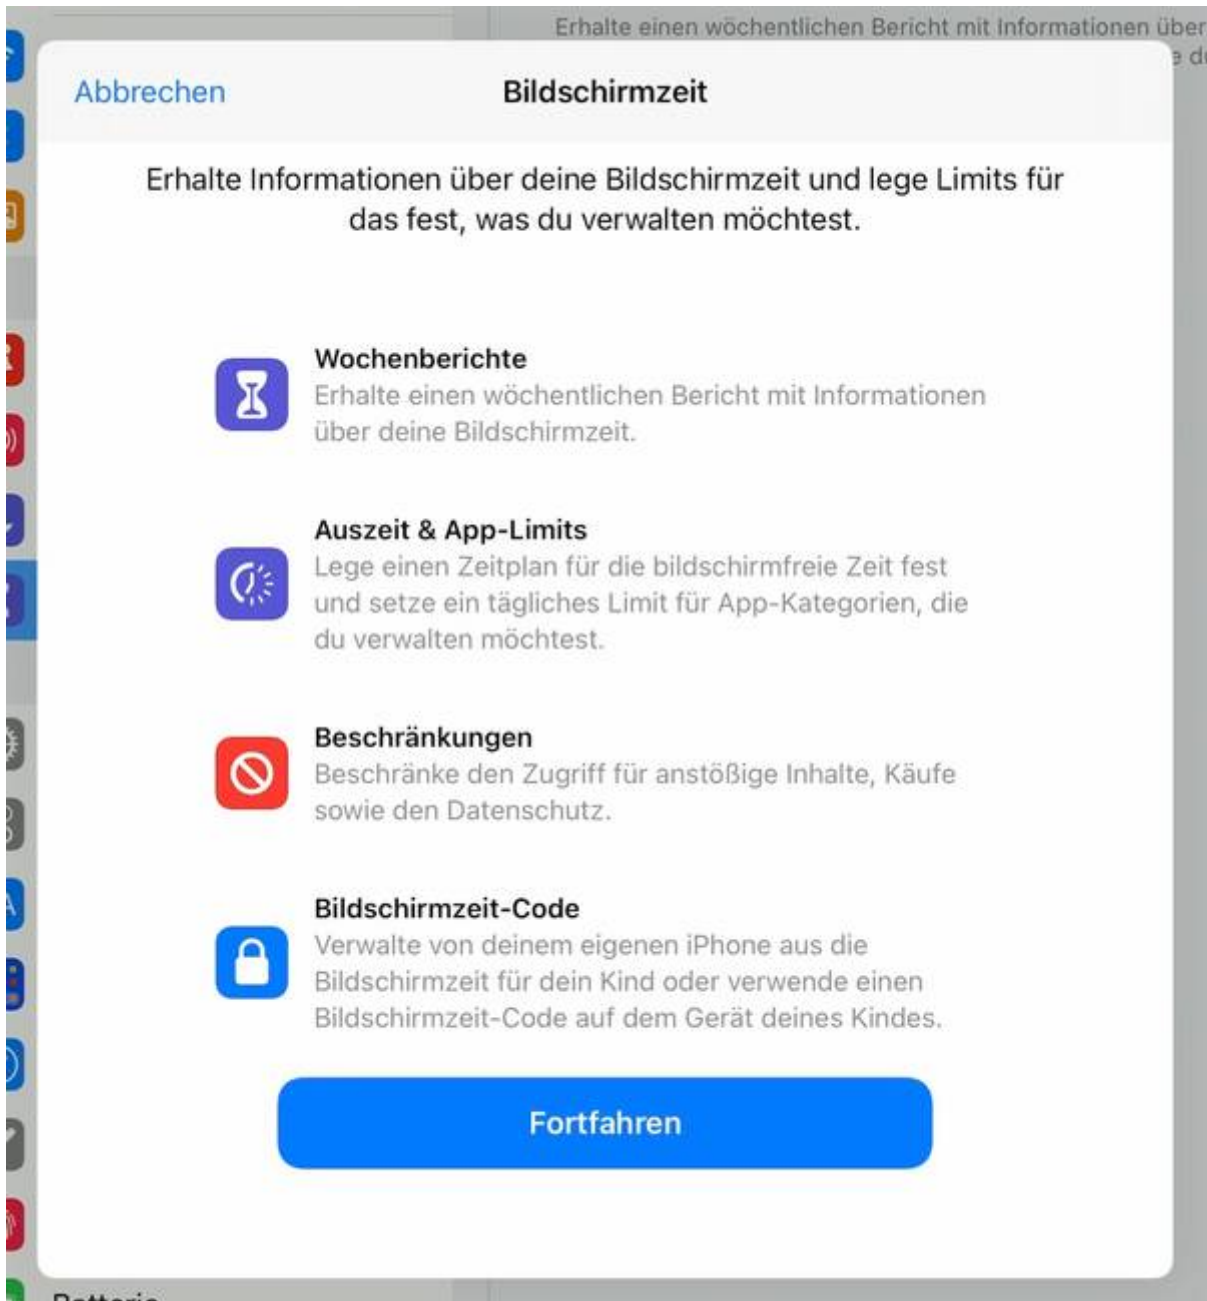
Erhalte einen wöchentlichen Bericht mit Informationen über

Abbrechen

Bildschirmzeit

Erhalte Informationen über deine Bildschirmzeit und lege Limits für das fest, was du verwalten möchtest.

Wochenberichte
Erhalte einen wöchentlichen Bericht mit Informationen über deine Bildschirmzeit.

Auszeit & App-Limits
Lege einen Zeitplan für die bildschirmfreie Zeit fest und setze ein tägliches Limit für App-Kategorien, die du verwalten möchtest.

Beschränkungen
Beschränke den Zugriff für anstößige Inhalte, Käufe sowie den Datenschutz.

Bildschirmzeit-Code
Verwalte von deinem eigenen iPhone aus die Bildschirmzeit für dein Kind oder verwende einen Bildschirmzeit-Code auf dem Gerät deines Kindes.

Fortfahren

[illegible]